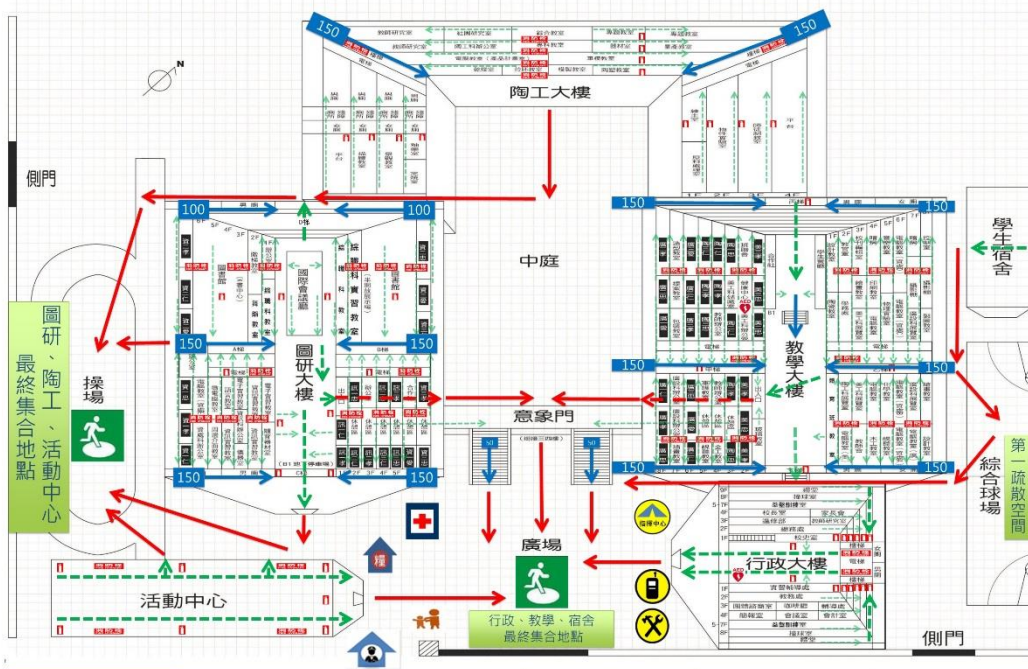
150
150
N
陶工大樓
側門
100
100
150
150
學生宿舍
中庭
國際會議廳
圖研大樓
圖研、陶工、活動中心最終集合地點
操場
150
150
150
150
意象門
教學大樓
150
150
150
150
150
150
綜合球場
第一疏散空間
廣場
行政大樓
活動中心
行政、教學、宿舍最終集合地點
側門